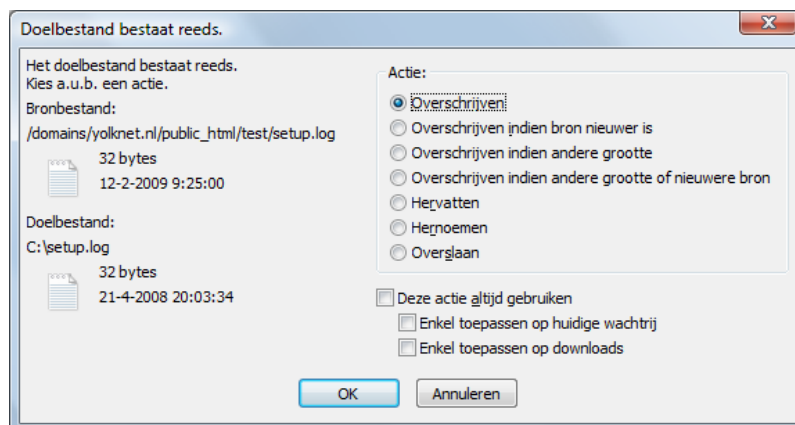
Doelbestand bestaat reeds.

Het doelbestand bestaat reeds.
Kies a.u.b. een actie.

Bronbestand:

/domains/yolknet.nl/public_html/test/setup.log

32 bytes
12-2-2009 9:25:00

Doelbestand:

C:\setup.log

32 bytes
21-4-2008 20:03:34

Actie:

Overschrijven

Overschrijven indien bron nieuwer is

Overschrijven indien andere grootte

Overschrijven indien andere grootte of nieuwere bron

Hervatten

Hernoemen

Overslaan

Deze actie altijd gebruiken

Enkel toepassen op huidige wachtrij

Enkel toepassen op downloads

OK

Annuleren